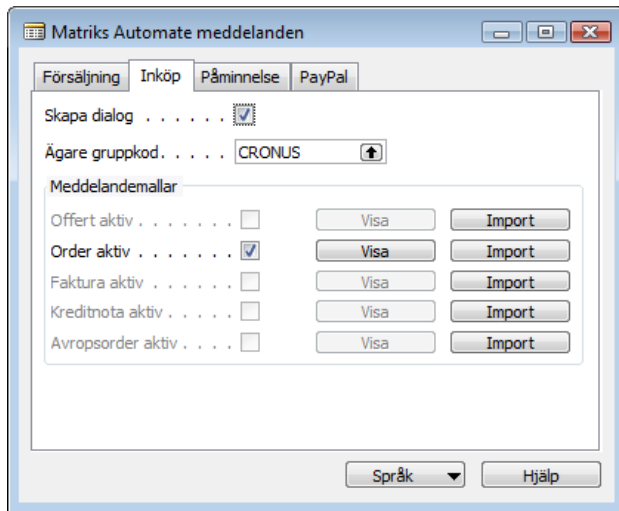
Matriks Automate meddelanden

Försäljning | Inköp | Påminnelse | PayPal

Skapa dialog . . . . . .

Ägare gruppkod. . . . . CRONUS

Meddelandemallar

Offert aktiv . . . . . . . Visa Import

Order aktiv . . . . . . . Visa Import

Faktura aktiv . . . . . . Visa Import

Kreditnota aktiv . . . . Visa Import

Avropsorder aktiv . . . . Visa Import

Språk Hjälp